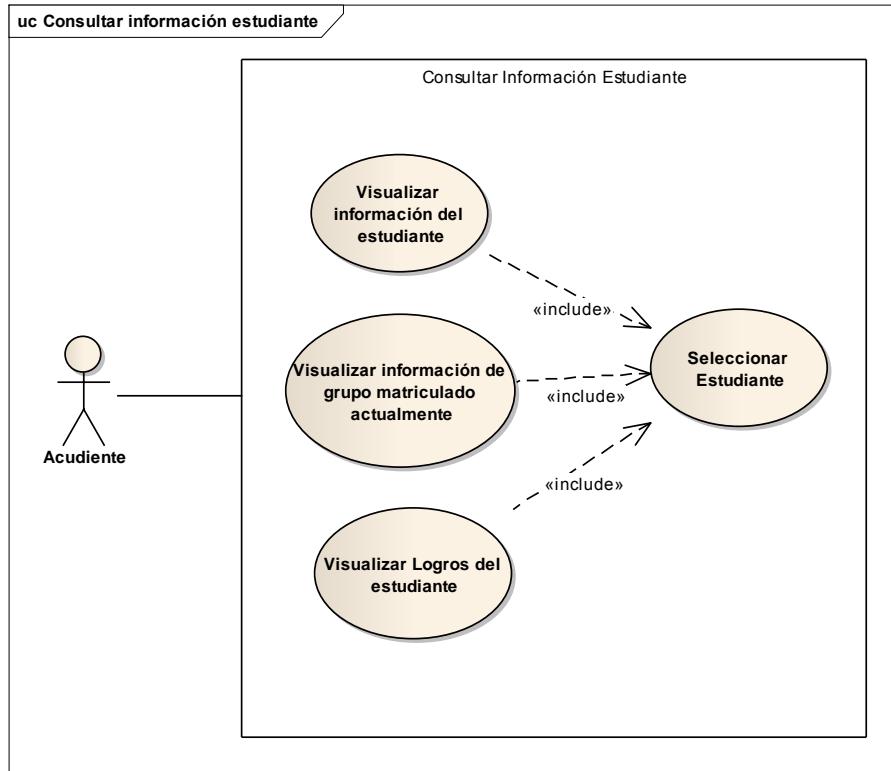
uc Consultar información estudiante

Consultar Información Estudiante

Visualizar información del estudiante

«include»

Visualizar información de grupo matriculado actualmente

«include»

Seleccionar Estudiante

«include»

Visualizar Logros del estudiante

Acudiente